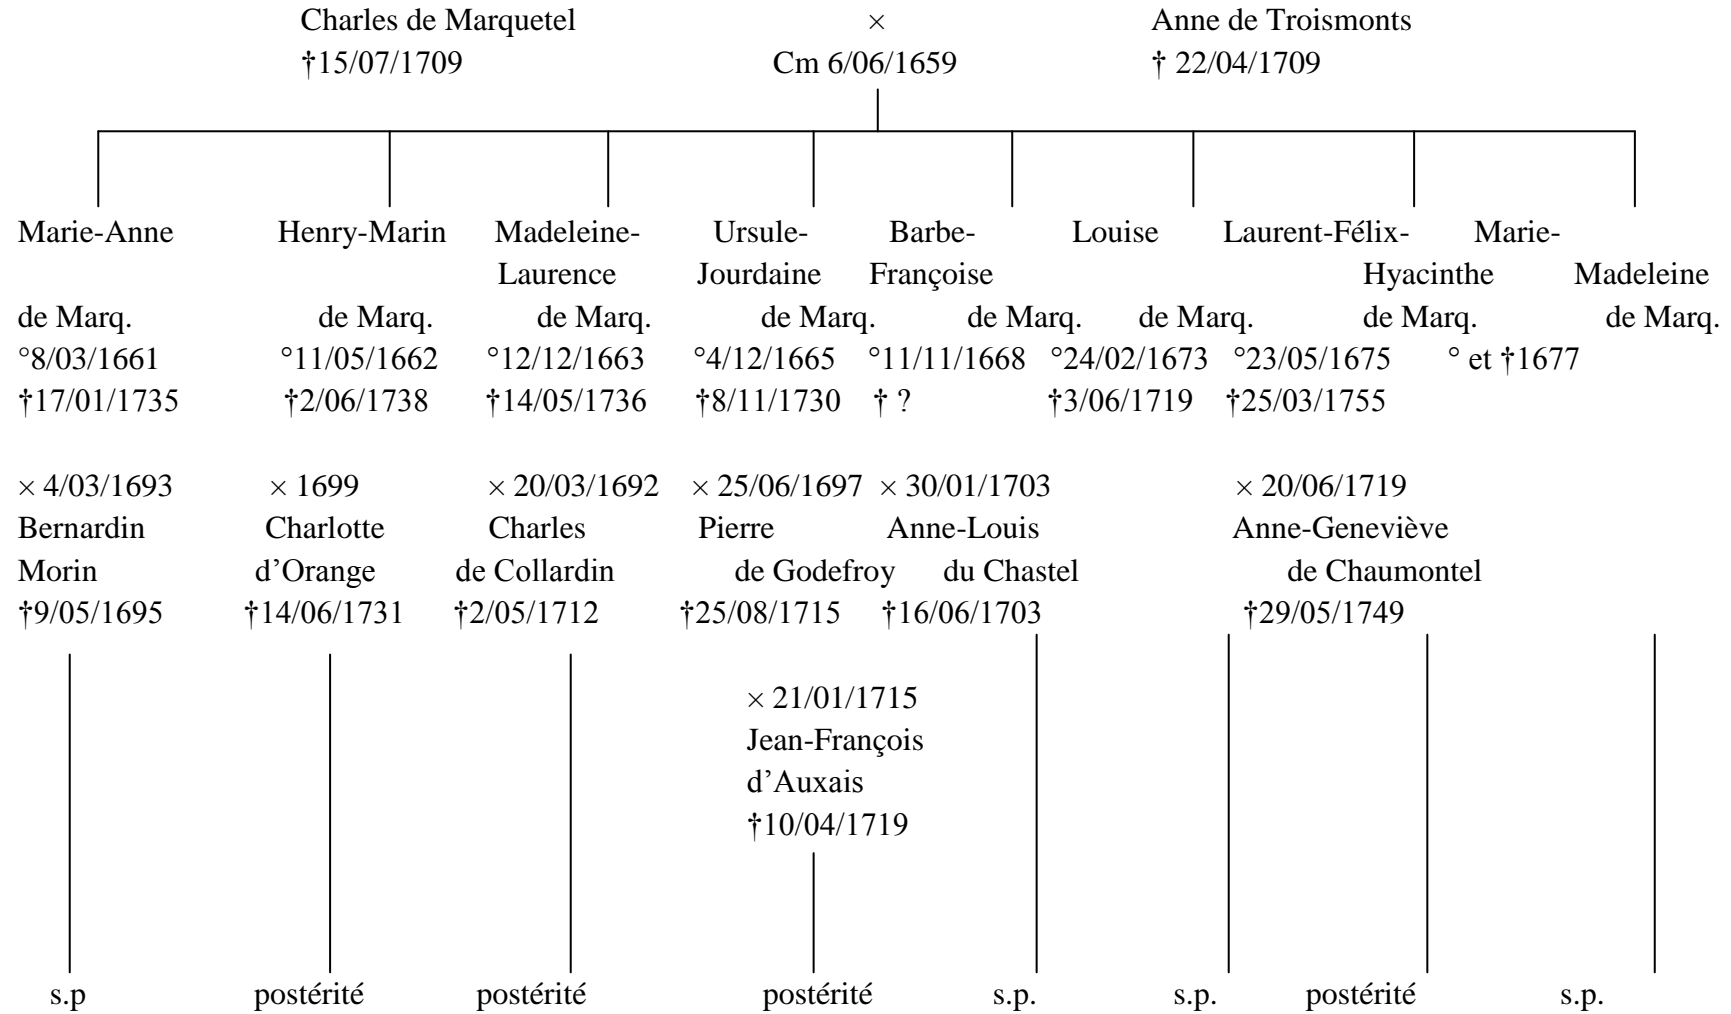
Charles de Marquetel
†15/07/1709

×
Cm 6/06/1659

Anne de Troismonts
† 22/04/1709

Marie-Anne de Marq.
°8/03/1661
†17/01/1735
× 4/03/1693
Bernardin Morin
†9/05/1695
s.p

Henry-Marin de Marq.
°11/05/1662
†2/06/1738
× 1699
Charlotte d'Orange
†14/06/1731
postérité

Madeleine-Laurence de Marq.
°12/12/1663
†14/05/1736
× 20/03/1692
Charles de Collardin
†2/05/1712
postérité

Ursule-Jourdaine de Marq.
°4/12/1665
†8/11/1730
× 25/06/1697
Pierre de Godefroy
†25/08/1715
× 21/01/1715
Jean-François d'Auxais
†10/04/1719
postérité

Barbe-Françoise de Marq.
°11/11/1668
† ?
× 30/01/1703
Anne-Louis du Chastel
†16/06/1703
s.p.

Louise de Marq.
°24/02/1673
†3/06/1719
s.p.

Laurent-Félix-Hyacinthe de Marq.
°23/05/1675
†25/03/1755
× 20/06/1719
Anne-Geneviève de Chaumontel
†29/05/1749
postérité

Marie-Madeleine de Marq.
° et †1677
s.p.